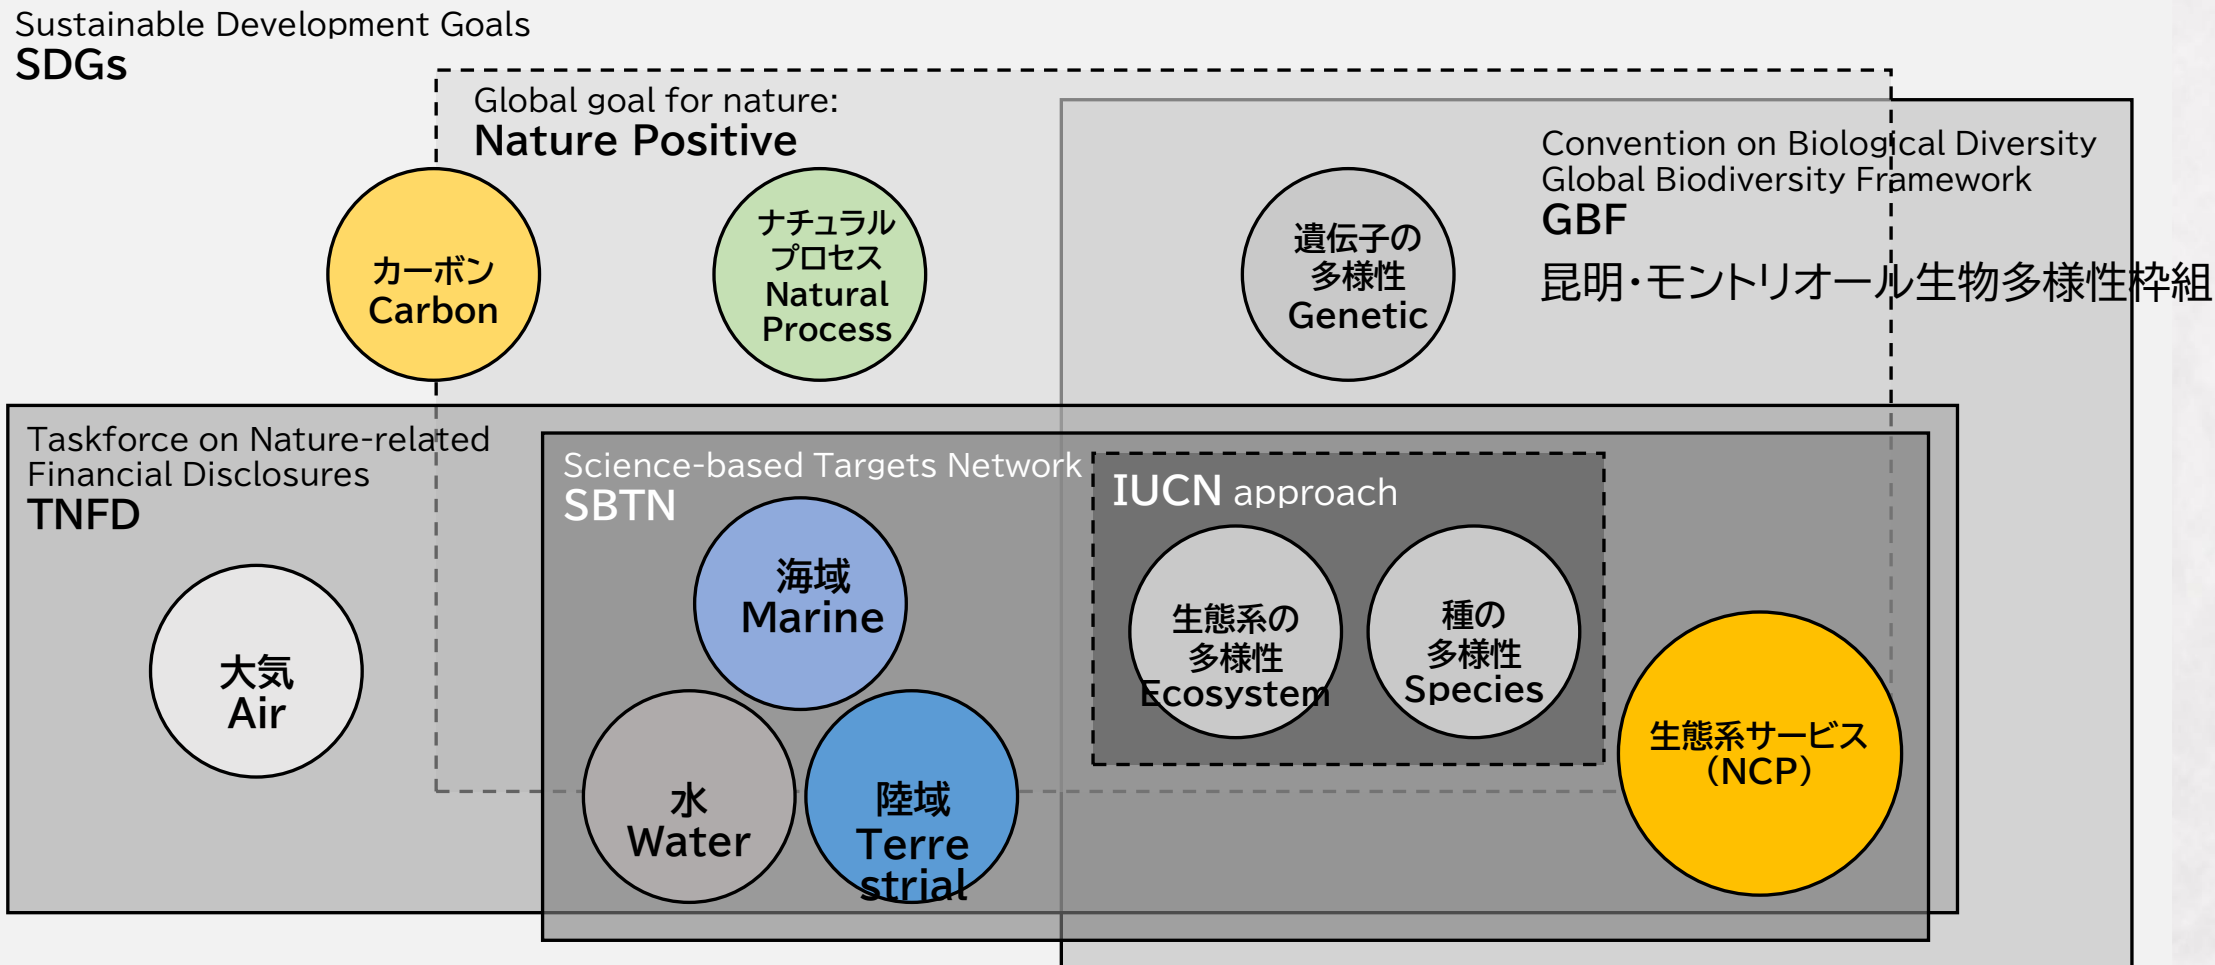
Sustainable Development Goals
SDGs

Global goal for nature:
Nature Positive

Convention on Biological Diversity
Global Biodiversity Framework
GBF
昆明・モントリオール生物多様性枠組

カーボン
Carbon

ナチュラルプロセス
Natural Process

遺伝子の多様性
Genetic

Taskforce on Nature-related Financial Disclosures
TNFD

大気
Air

Science-based Targets Network
SBTN

海域
Marine

水
Water

陸域
Terrestrial

IUCN approach

生態系の多様性
Ecosystem

種の多様性
Species

生態系サービス
(NCP)